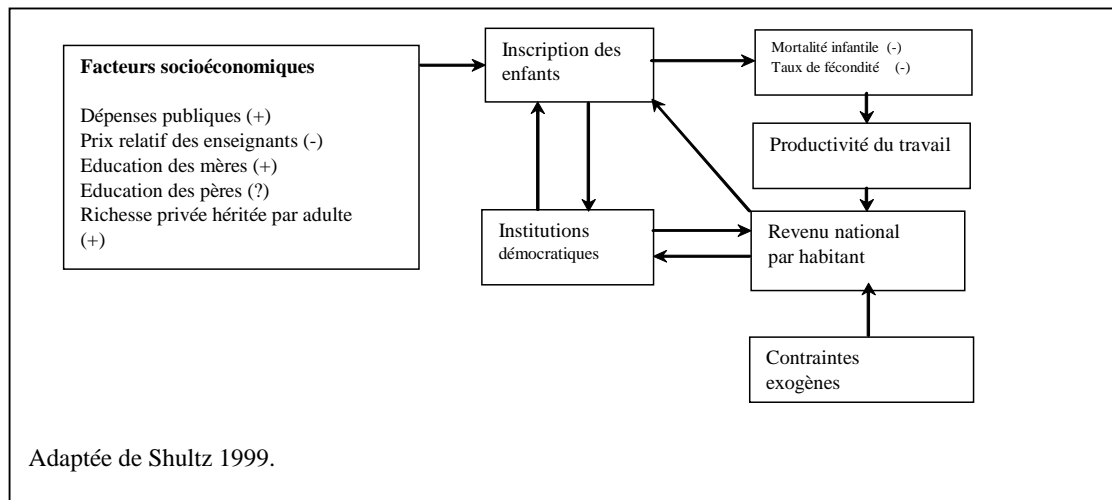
**Facteurs socioéconomiques**

Dépenses publiques (+)
Prix relatif des enseignants (-)
Education des mères (+)
Education des pères (?)
Richesse privée héritée par adulte (+)

Inscription des enfants

Mortalité infantile (-)
Taux de fécondité (-)

Productivité du travail

Institutions démocratiques

Revenu national par habitant

Contraintes exogènes

Adaptée de Shultz 1999.